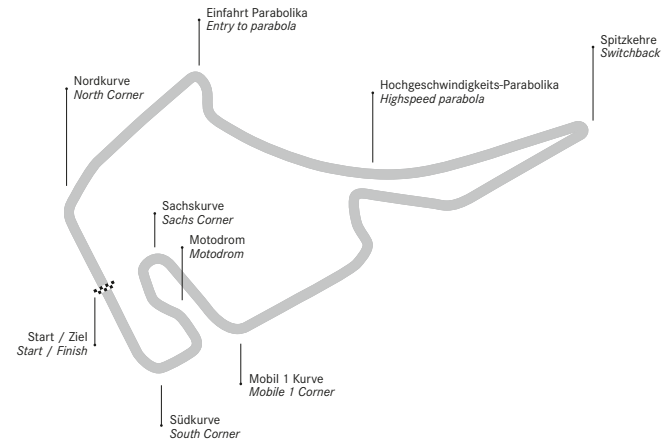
Einfahrt Parabolika
*Entry to parabola*

Spitzkehre
*Switchback*

Nordkurve
*North Corner*

Hochgeschwindigkeits-Parabolika
*Highspeed parabola*

Sachskurve
*Sachs Corner*

Motodrom
*Motodrom*

Start / Ziel
*Start / Finish*

Mobil 1 Kurve
*Mobile 1 Corner*

Südkurve
*South Corner*